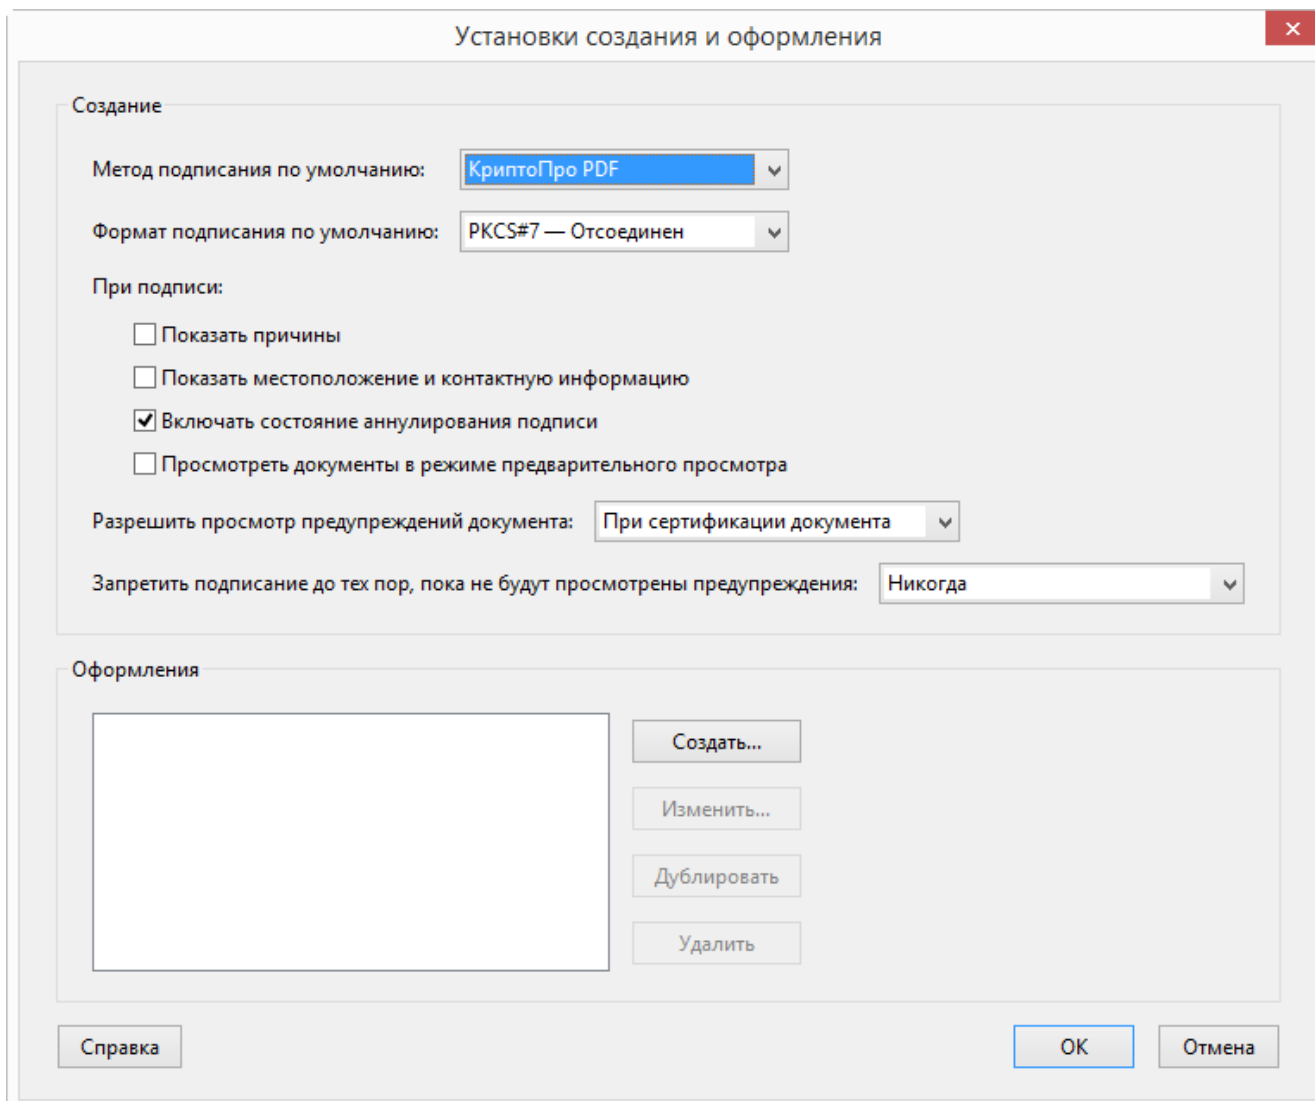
Установки создания и оформления

×

Создание

Метод подписания по умолчанию: КриптоПро PDF

Формат подписания по умолчанию: PKCS#7 — Отсоединен

При подписи:

Показать причины

Показать местоположение и контактную информацию

Включать состояние аннулирования подписи

Просмотреть документы в режиме предварительного просмотра

Разрешить просмотр предупреждений документа: При сертификации документа

Запретить подписание до тех пор, пока не будут просмотрены предупреждения: Никогда

Оформления

Создать...

Изменить...

Дублировать

Удалить

Справка

OK

Отмена